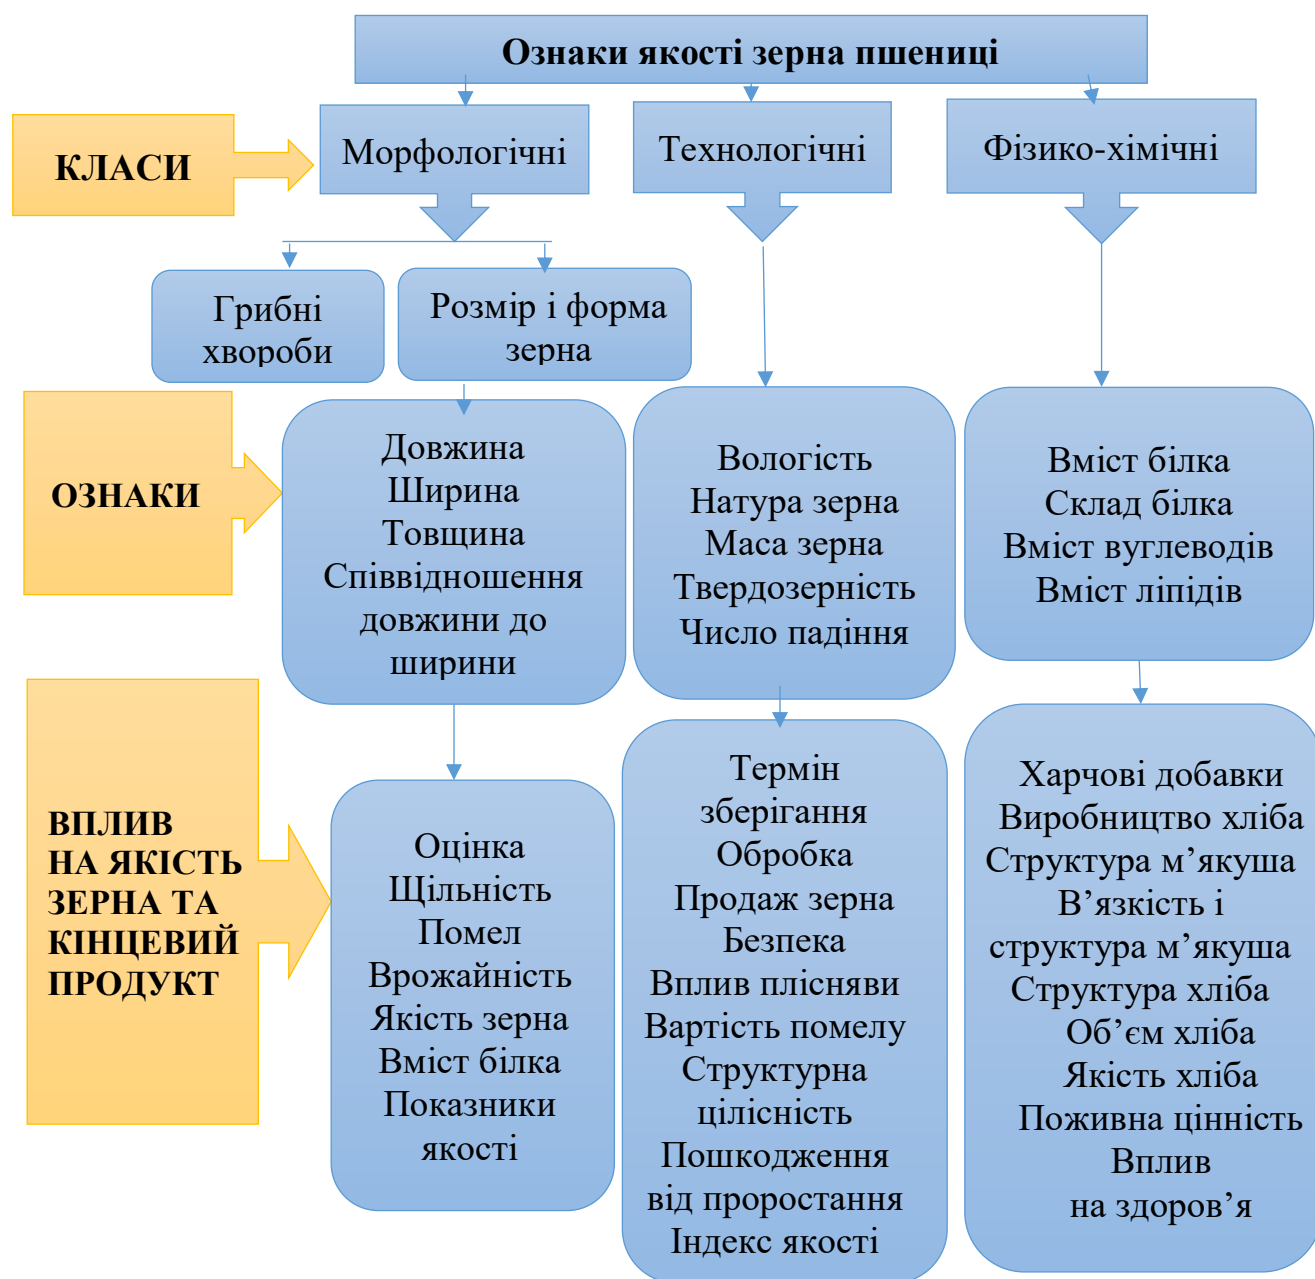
Ознаки якості зерна пшениці

КЛАСИ

Морфологічні

Технологічні

Фізико-хімічні

Грибні хвороби

Розмір і форма зерна

ОЗНАКИ

Довжина
Ширина
Товщина
Співвідношення довжини до ширини

Вологість
Натура зерна
Маса зерна
Твердозерність
Число падіння

Вміст білка
Склад білка
Вміст вуглеводів
Вміст ліпідів

ВПЛИВ НА ЯКІСТЬ ЗЕРНА ТА КІНЦЕВИЙ ПРОДУКТ

Оцінка
Щільність
Помел
Врожайність
Якість зерна
Вміст білка
Показники якості

Термін зберігання
Обробка
Продаж зерна
Безпека
Вплив плісняви
Вартість помелу
Структурна цілісність
Пошкодження від проростання
Індекс якості

Харчові добавки
Виробництво хліба
Структура м’якуша
В’язкість і структура м’якуша
Структура хліба
Об’єм хліба
Якість хліба
Поживна цінність
Вплив на здоров’я